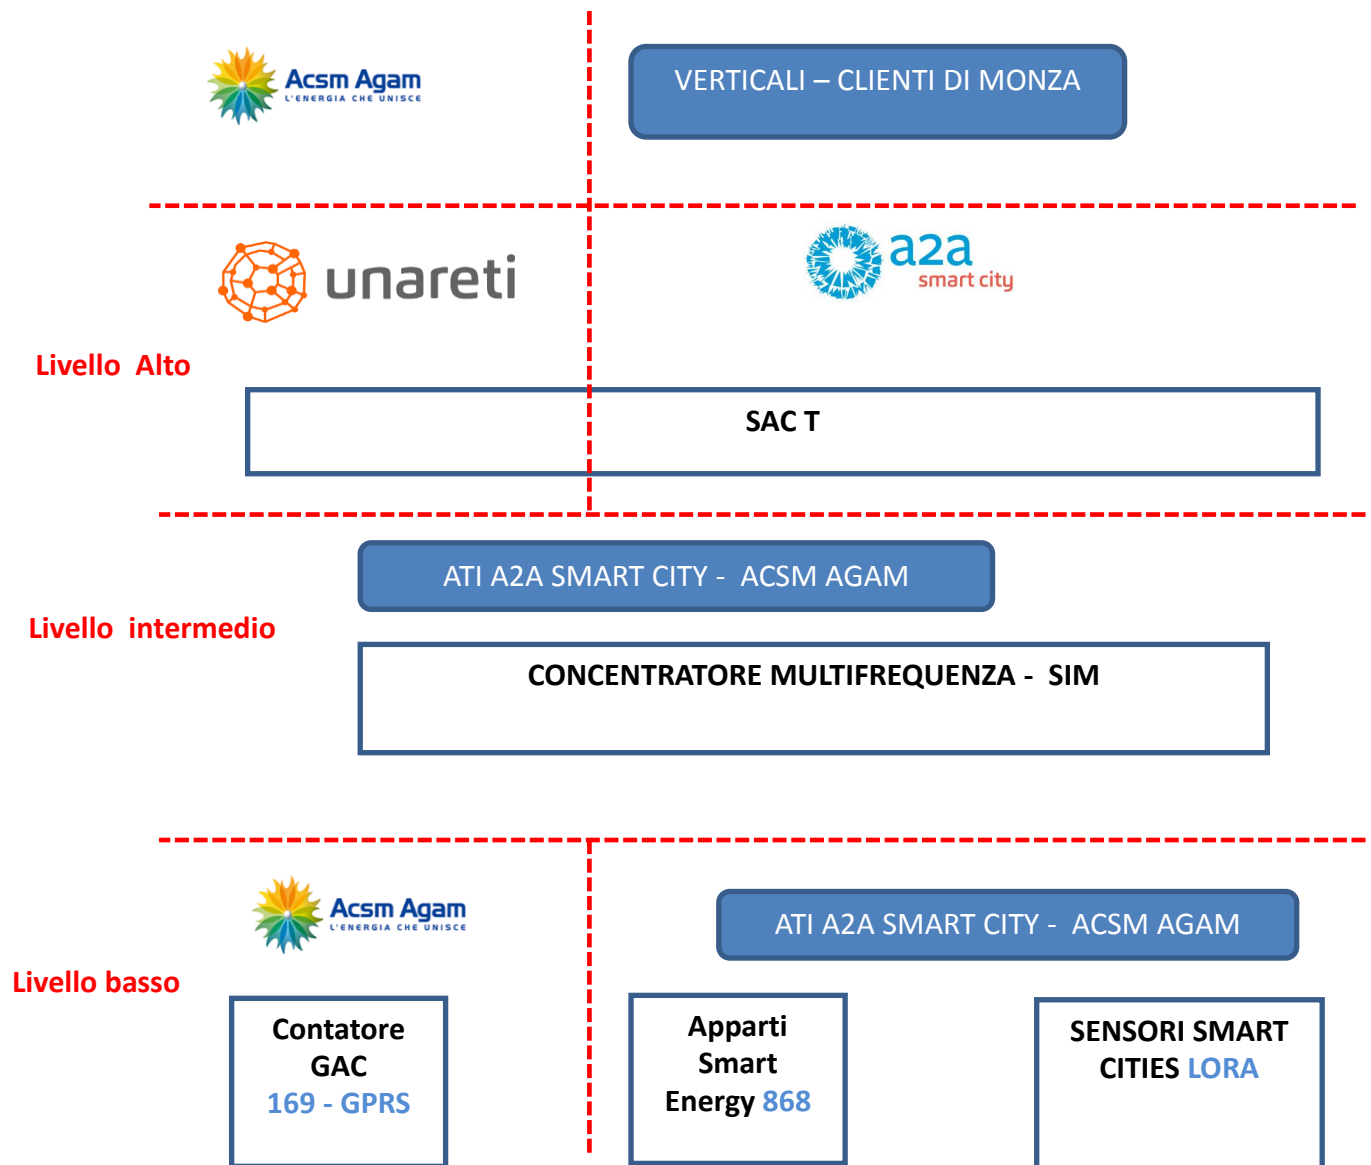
Acsm Agam
L'ENERGIA CHE UNISCE

VERTICALI – CLIENTI DI MONZA

unareti

a2a
smart city

Livello Alto

SAC T

ATI A2A SMART CITY - ACSM AGAM

Livello intermedio

CONCENTRATORE MULTIFREQUENZA - SIM

Acsm Agam
L'ENERGIA CHE UNISCE

ATI A2A SMART CITY - ACSM AGAM

Livello basso

Contatore GAC 169 - GPRS

Apparti Smart Energy 868

SENSORI SMART CITIES LORA